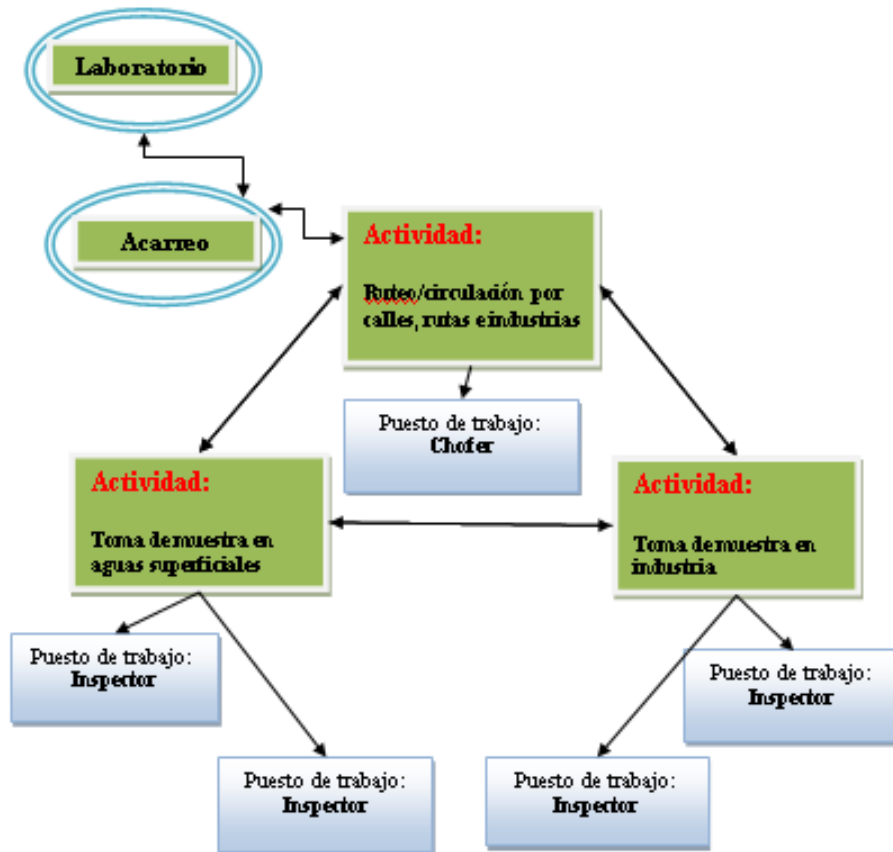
Laboratorio

Acarreo

Actividad:

Ruteo/circulación por calles, rutas e industrias

Puesto de trabajo:
Chofer

Actividad:

Toma de muestra en aguas superficiales

Actividad:

Toma de muestra en industria

Puesto de trabajo:
Inspector

Puesto de trabajo:
Inspector

Puesto de trabajo:
Inspector

Puesto de trabajo:
Inspector